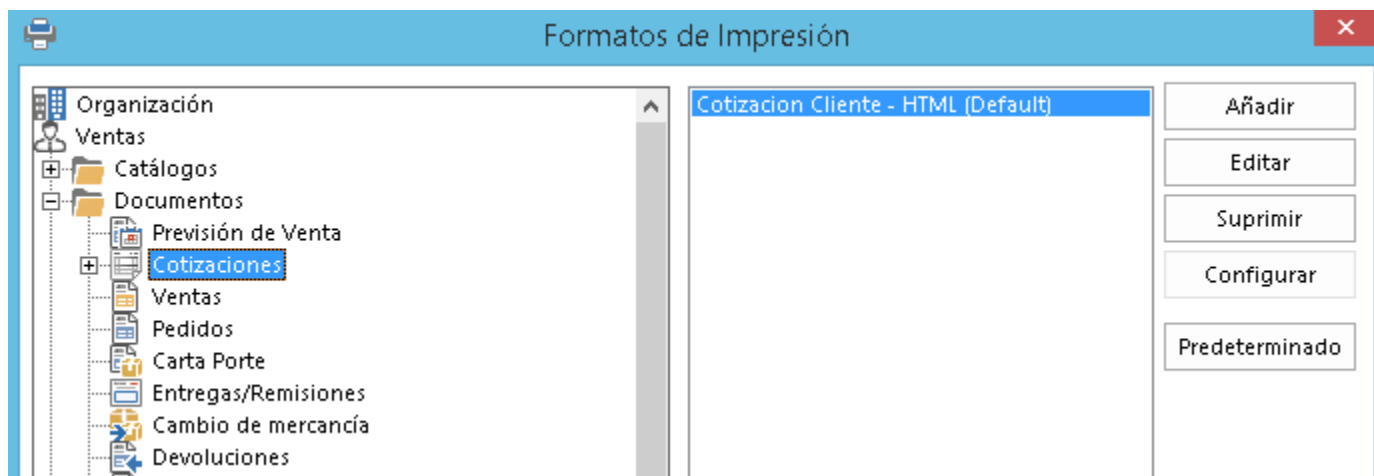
Formatos de Impresión

Organización
Ventas
Catálogos
Documentos
Previsión de Venta
Cotizaciones
Ventas
Pedidos
Carta Porte
Entregas/Remisiones
Cambio de mercancía
Devoluciones

Cotizacion Cliente - HTML (Default)

Añadir
Editar
Suprimir
Configurar
Predeterminado